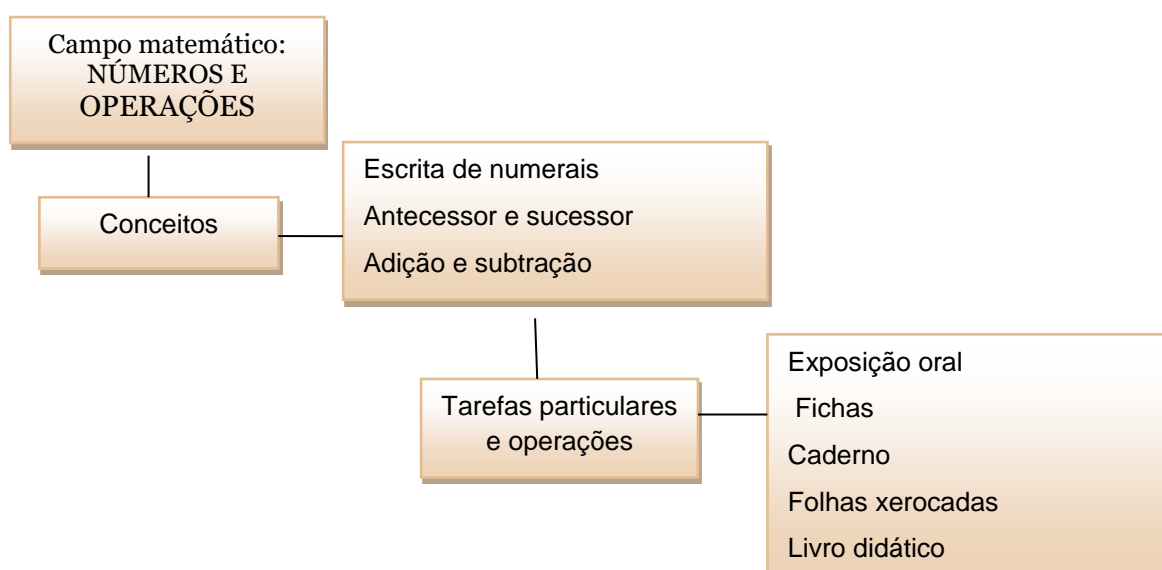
Campo matemático:
NÚMEROS E OPERAÇÕES

Conceitos

Escrita de numerais
Antecessor e sucessor
Adição e subtração

Tarefas particulares e operações

Exposição oral
Fichas
Caderno
Folhas xerocadas
Livro didático